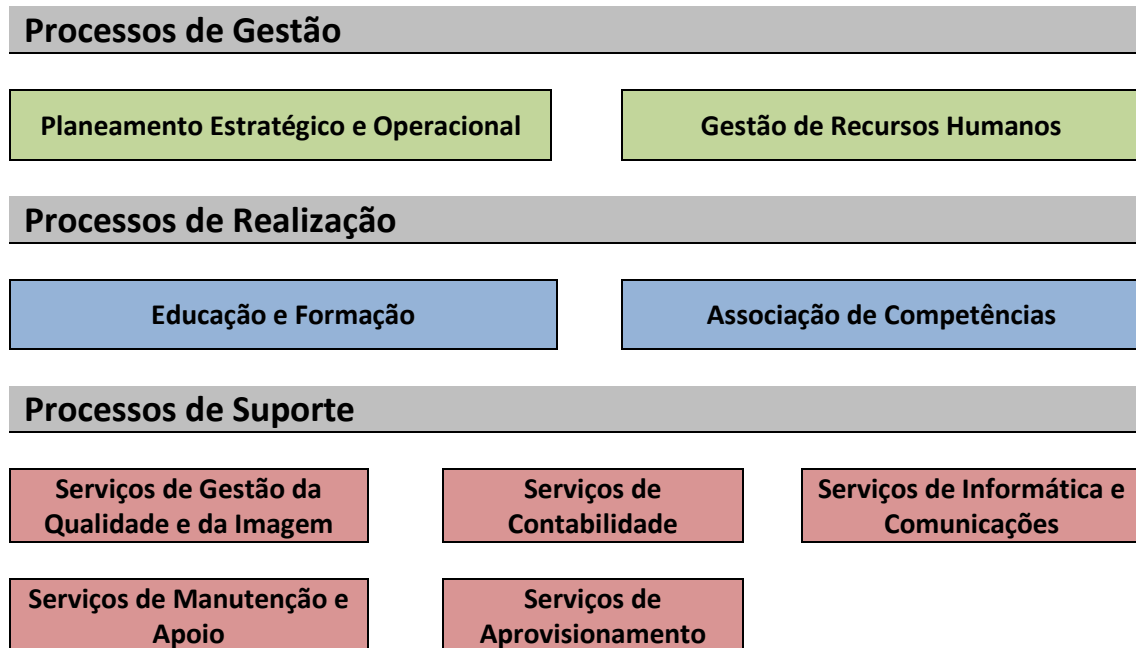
Processos de Gestão

Planeamento Estratégico e Operacional

Gestão de Recursos Humanos

Processos de Realização

Educação e Formação

Associação de Competências

Processos de Suporte

Serviços de Gestão da Qualidade e da Imagem

Serviços de Contabilidade

Serviços de Informática e Comunicações

Serviços de Manutenção e Apoio

Serviços de Aprovisionamento